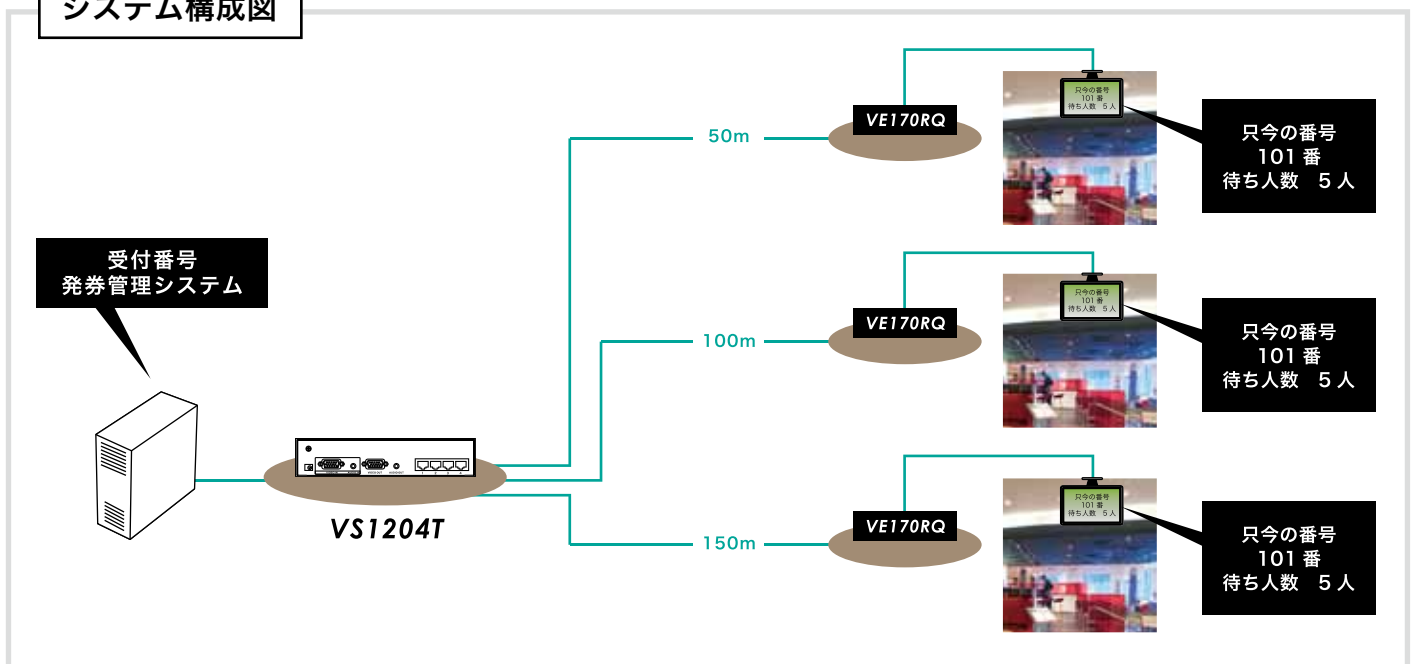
システム構成図

受付番号
発券管理システム

VS1204T

50m

100m

150m

VE170RQ

VE170RQ

VE170RQ

只今の番号
101 番
待ち人数 5 人

只今の番号
101 番
待ち人数 5 人

只今の番号
101 番
待ち人数 5 人

只今の番号
101 番
待ち人数 5 人

只今の番号
101 番
待ち人数 5 人

只今の番号
101 番
待ち人数 5 人